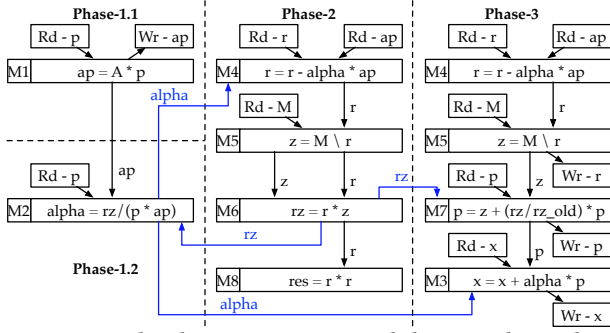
Phase-1.1

Rd - p

Wr - ap

M1 ap = A * p

alpha

ap

Rd - p

M2 alpha = rz/(p * ap)

Phase-1.2

Phase-2

Rd - r

Rd - ap

M4 r = r - alpha * ap

r

Rd - M

M5 z = M \ r

z

r

rz

M6 rz = r * z

rz

r

M8 res = r * r

alpha

Phase-3

Rd - r

Rd - ap

M4 r = r - alpha * ap

r

Rd - M

M5 z = M \ r

Wr - r

Rd - p

z

M7 p = z + (rz/rz_old) * p

Rd - x

p

Wr - p

M3 x = x + alpha * p

Wr - x